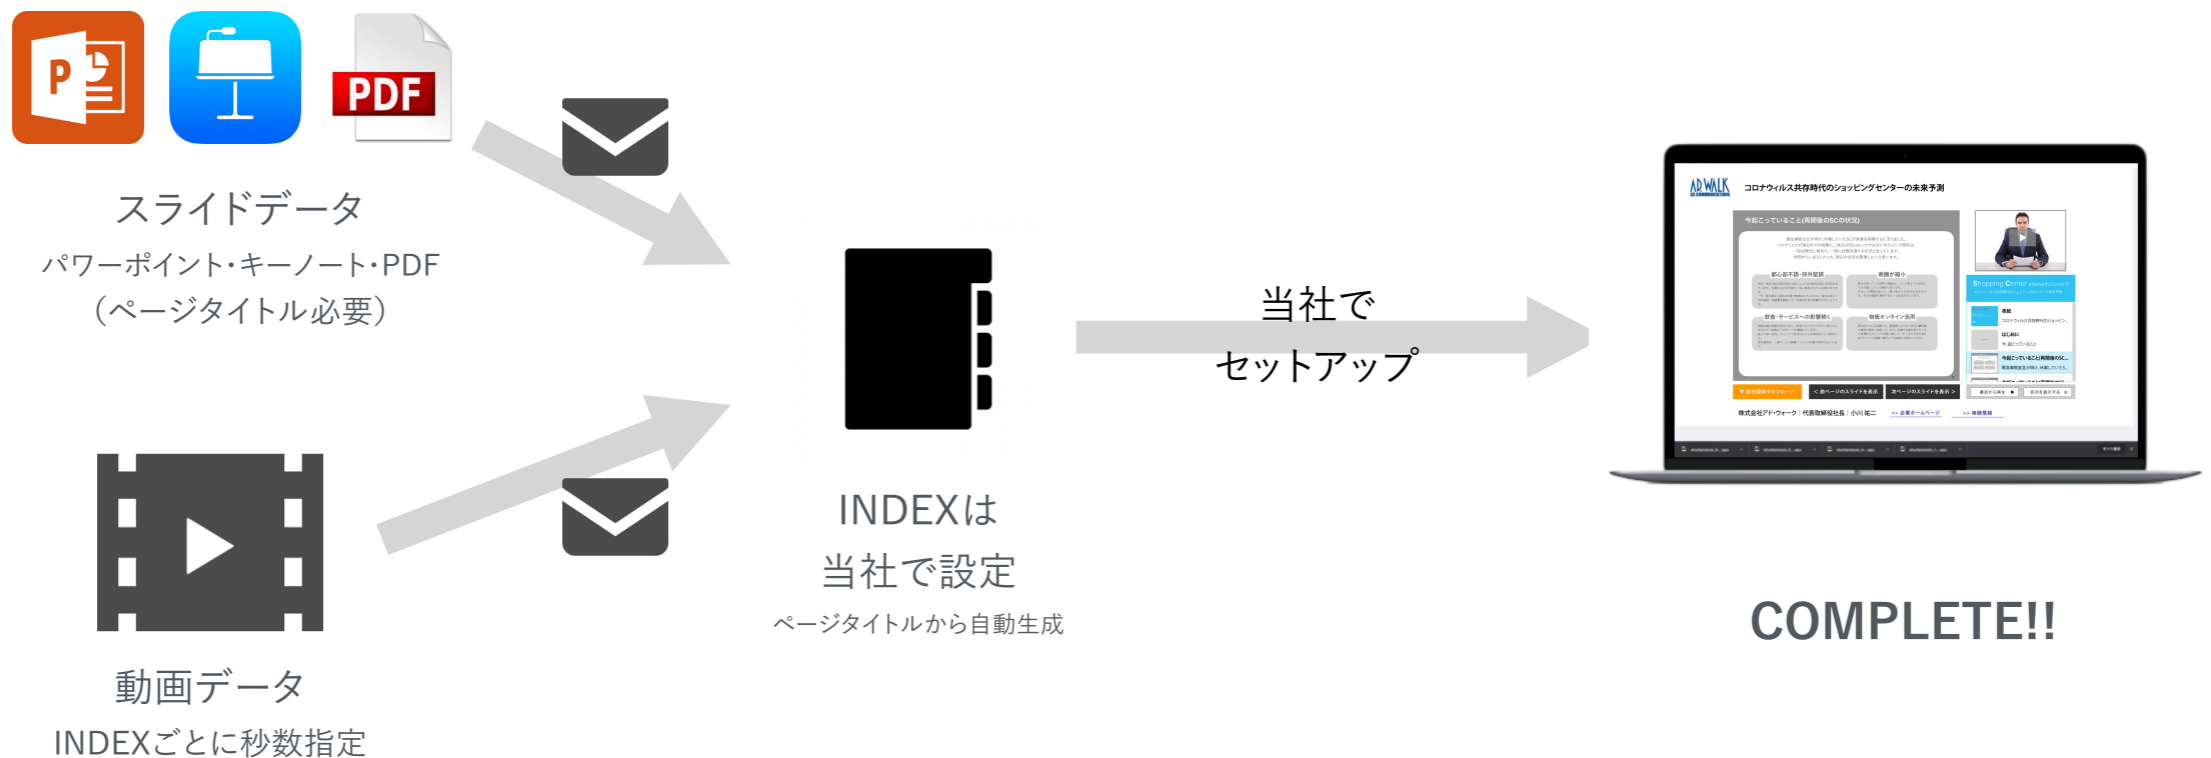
PDF

スライドデータ
パワーポイント・キーノート・PDF
（ページタイトル必要）

動画データ
INDEXごとに秒数指定

INDEXは
当社で設定
ページタイトルから自動生成

当社で
セットアップ

AD WALK
コロナウィルス共存時代のショッピングセンターの未来予測

COMPLETE!!